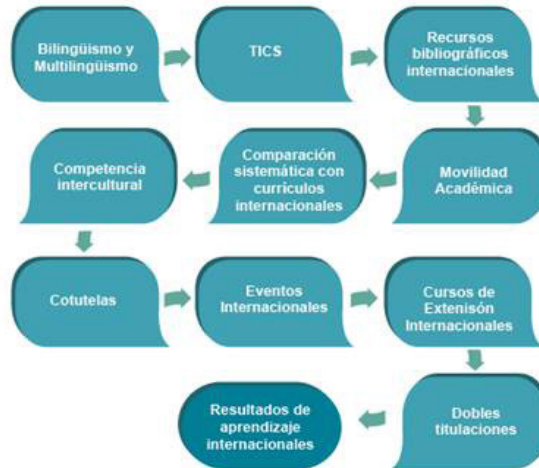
Bilingüismo y Multilingüismo

TICS

Recursos bibliográficos internacionales

Movilidad Académica

Comparación sistemática con currículos internacionales

Competencia intercultural

Cotutelas

Eventos Internacionales

Cursos de Extenisón Internacionales

Dobles titulaciones

Resultados de aprendizaje internacionales